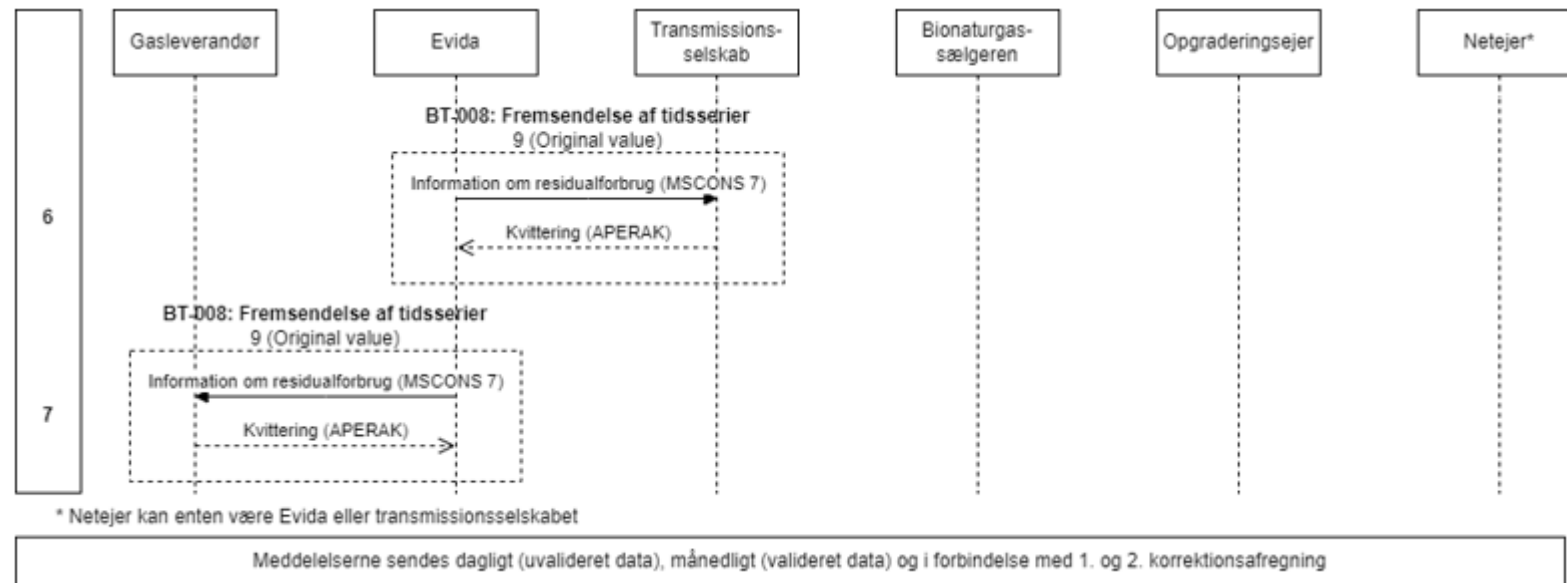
Gasleverandør

Evida

Transmissionsselskab

Bionaturgassælgeren

Opgraderingsejer

Netejer*

BT-008: Fremsendelse af tidsserier
9 (Original value)

6

Information om residualforbrug (MSCONS 7)

Kvittering (APERAK)

BT-008: Fremsendelse af tidsserier
9 (Original value)

7

Information om residualforbrug (MSCONS 7)

Kvittering (APERAK)

* Netejer kan enten være Evida eller transmissionsselskabet

Meddelelserne sendes dagligt (uvalideret data), månedligt (valideret data) og i forbindelse med 1. og 2. korrektionsafregning